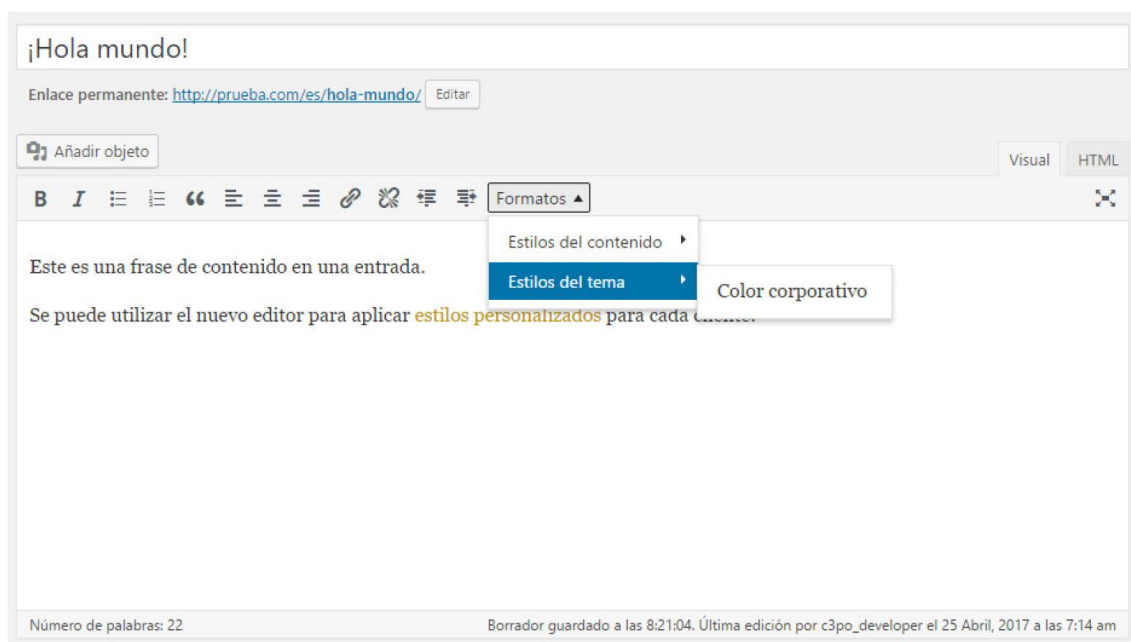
¡Hola mundo!

Enlace permanente: http://prueba.com/es/hola-mundo/ Editar

Añadir objeto

Visual HTML

B I Formatos ▲

Estilos del contenido

Estilos del tema

Color corporativo

Este es una frase de contenido en una entrada.

Se puede utilizar el nuevo editor para aplicar estilos personalizados para cada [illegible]

Número de palabras: 22

Borrador guardado a las 8:21:04. Última edición por c3po_developer el 25 Abril, 2017 a las 7:14 am